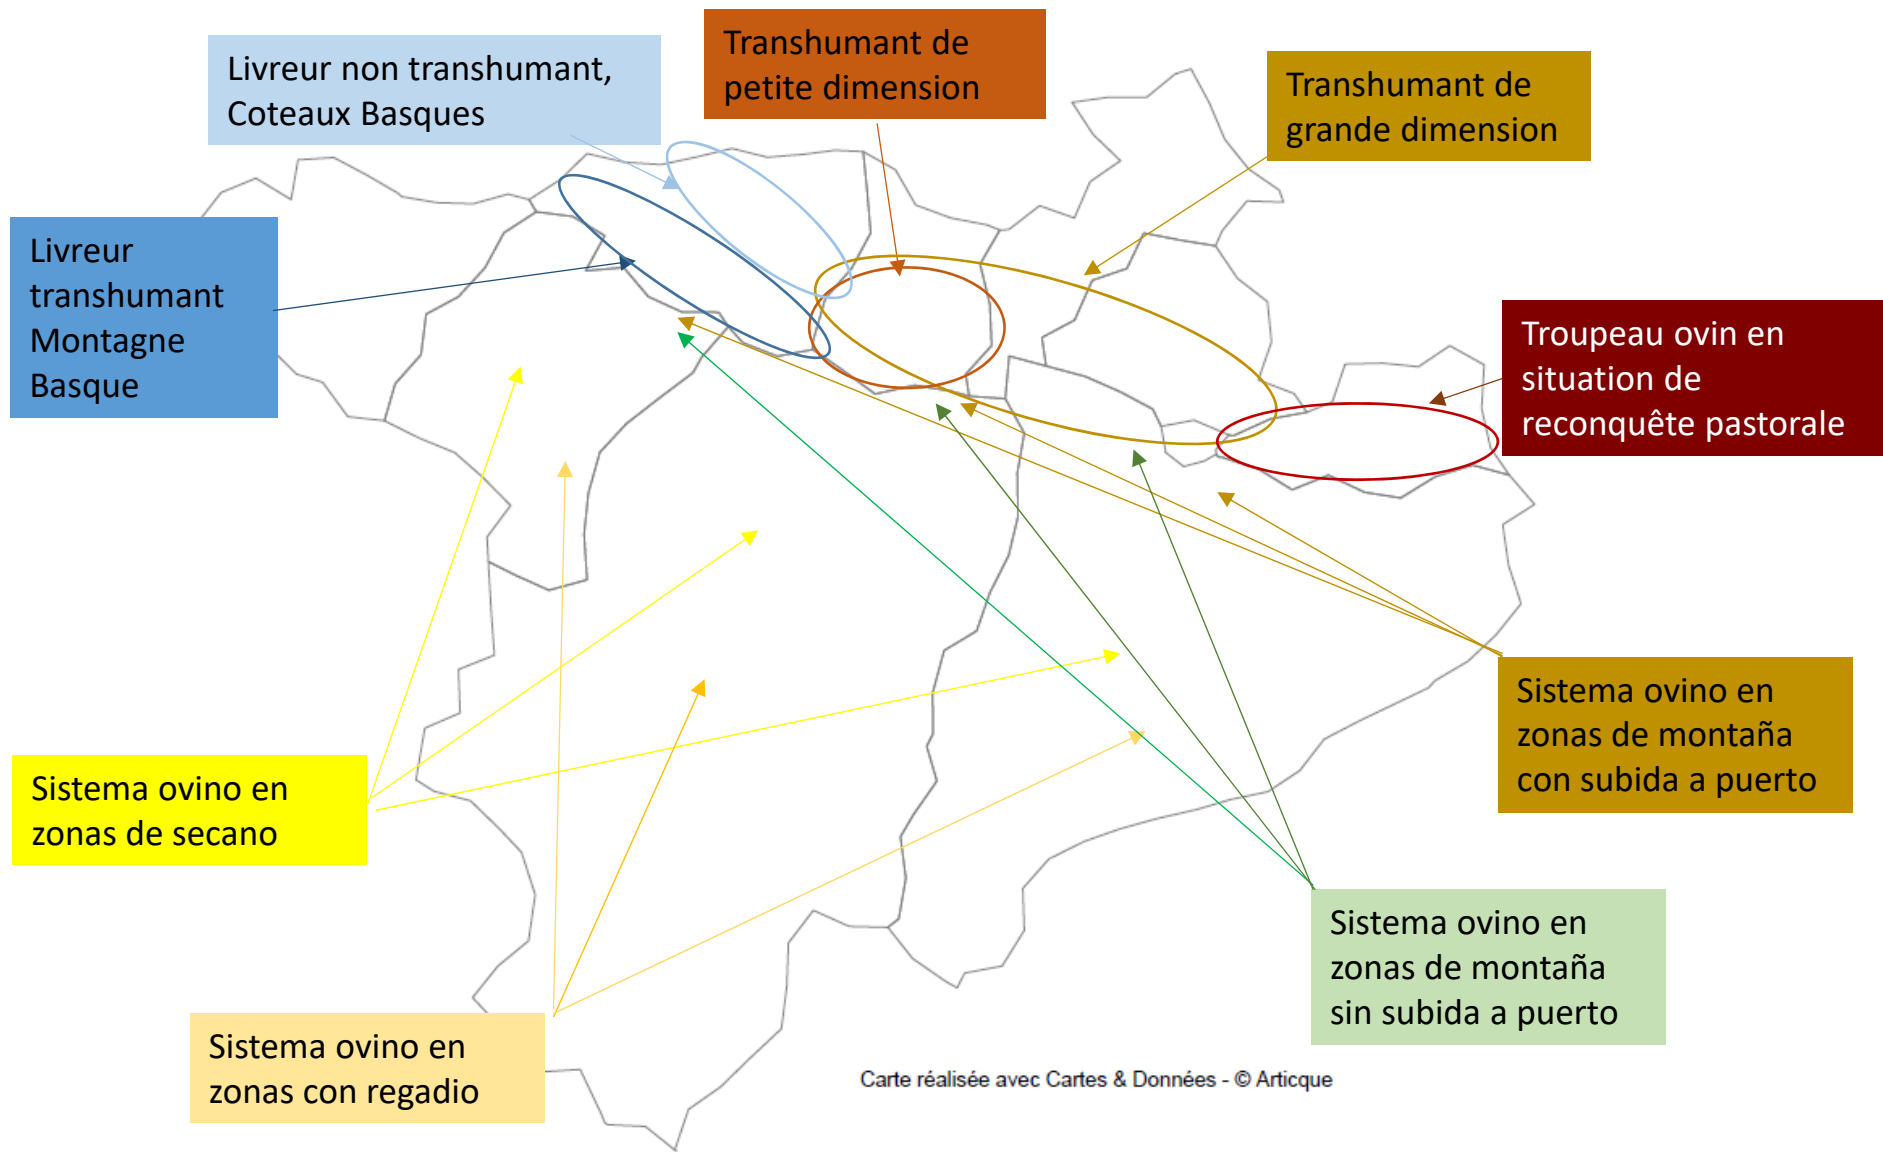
Livreur non transhumant, Coteaux Basques

Transhumant de petite dimension

Transhumant de grande dimension

Livreur transhumant Montagne Basque

Troupeau ovin en situation de reconquête pastorale

Sistema ovino en zonas de montaña con subida a puerto

Sistema ovino en zonas de secano

Sistema ovino en zonas de montaña sin subida a puerto

Sistema ovino en zonas con regadio

Carte réalisée avec Cartes & Données - © Articque